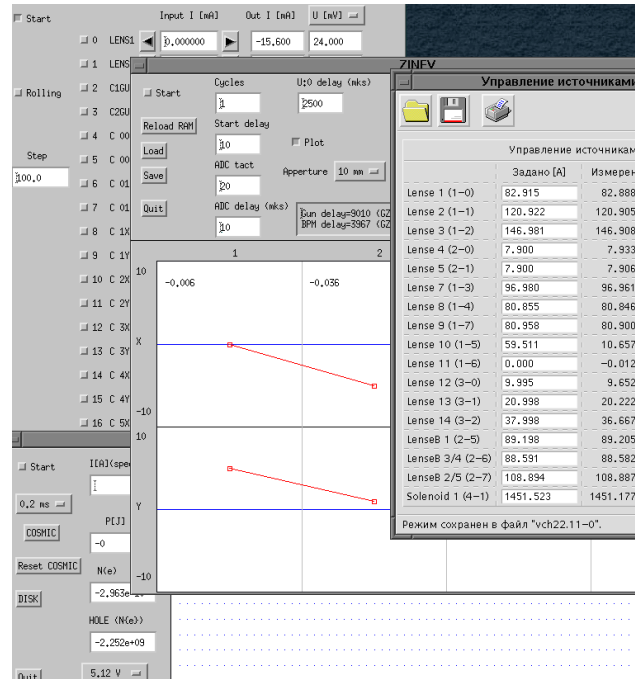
Start
Input I [mA]
Out I [mA]
U [mV]
0 LENS1
0,000000
-15.600
24.000
1 LENS
Rolling
2 C1GU
3 C2GU
4 C 00
Step
5 C 00
100,0
6 C 01
7 C 01
8 C 1X
9 C 1Y
10 C 2X
11 C 2Y
12 C 3X
13 C 3Y
14 C 4X
15 C 4Y
16 C 5X

ZINEV
Start
Cycles
1
U:0 delay (mks)
2500
Reload RAM
Start delay
10
Plot
Load
ADC tact
Save
20
Apperture
10 mm
Quit
ADC delay (mks)
10
Gun delay=9010 (GZ
BPM delay=3967 (GZ

1
2
10
-0.006
-0.036
X
-10
10
Y
-10

Управление источниками

Управление источникам
| | Задано [A] | Измерен |
|---|---|---|
| Lense 1 (1-0) | 82.915 | 82.888 |
| Lense 2 (1-1) | 120.922 | 120.905 |
| Lense 3 (1-2) | 146.981 | 146.908 |
| Lense 4 (2-0) | 7.900 | 7.933 |
| Lense 5 (2-1) | 7.900 | 7.906 |
| Lense 7 (1-3) | 96.980 | 96.961 |
| Lense 8 (1-4) | 80.855 | 80.846 |
| Lense 9 (1-7) | 80.958 | 80.900 |
| Lense 10 (1-5) | 59.511 | 10.657 |
| Lense 11 (1-6) | 0.000 | -0.012 |
| Lense 12 (3-0) | 9.995 | 9.652 |
| Lense 13 (3-1) | 20.998 | 20.222 |
| Lense 14 (3-2) | 37.998 | 36.667 |
| LenseB 1 (2-5) | 89.198 | 89.205 |
| LenseB 3/4 (2-6) | 88.591 | 88.582 |
| LenseB 2/5 (2-7) | 108.894 | 108.887 |
| Solenoid 1 (4-1) | 1451.523 | 1451.177 |

Режим сохранен в файл "vch22.11-0".

Start
I[A](spec
0,2 ms
COSMIC
P[J]
-0
Reset COSMIC
N(e)
DISK
-2,963e+
HOLE (N(e))
-2,252e+09
Quit
5,12 V